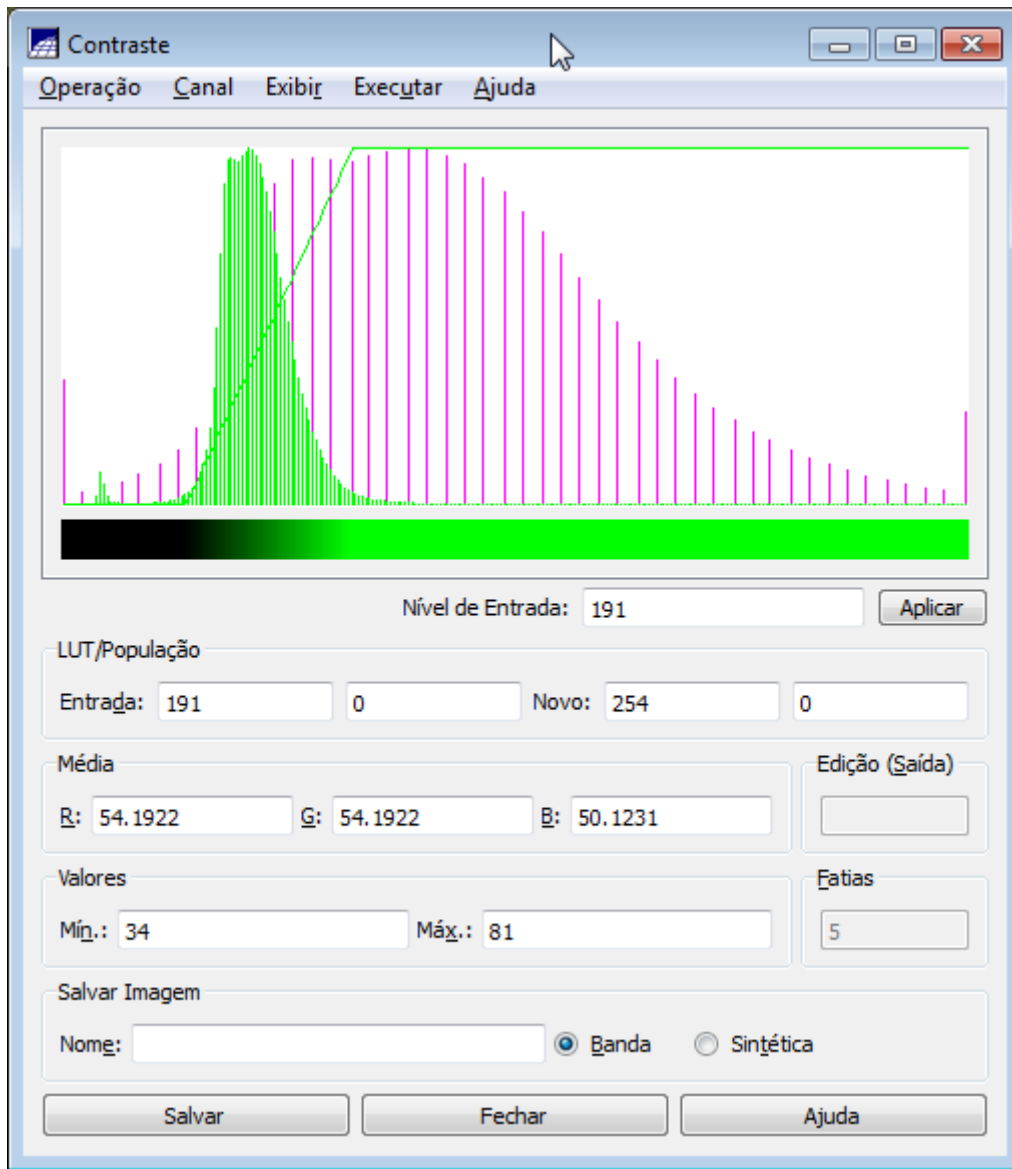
Contraste

Operação Canal Exibir Executar Ajuda

Nível de Entrada: 191 Aplicar

LUT/População

Entrada: 191 0 Novo: 254 0

Média

R: 54.1922 G: 54.1922 B: 50.1231

Edição (Saída)

Valores

Mín.: 34 Máx.: 81

Fatias

5

Salvar Imagem

Nome: Banda Sintética

Salvar Fechar Ajuda